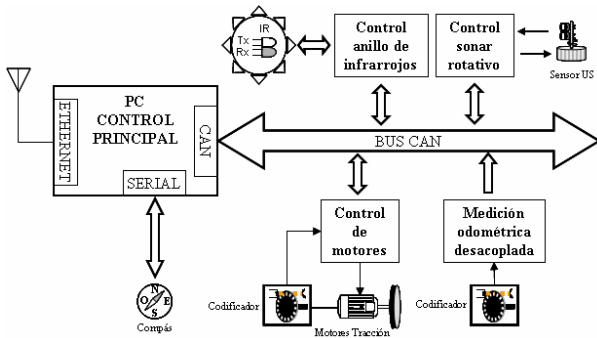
IR
Tx
Rx

Control anillo de infrarrojos

Control sonar rotativo

Sensor US

PC CONTROL PRINCIPAL

ETHERNET

CAN

SERIAL

BUS CAN

Control de motores

Medición odométrica desacoplada

N
O
E
S

Compás

Codificador

Motores Tracción

Codificador